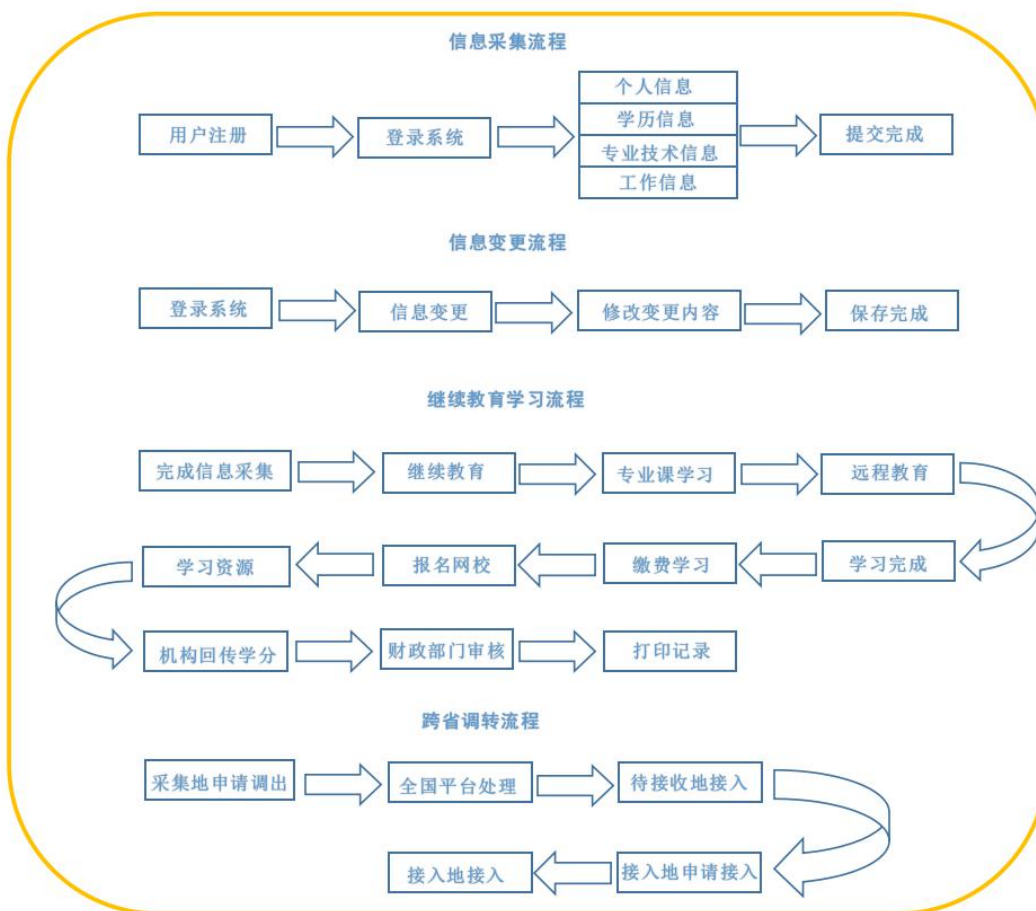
信息采集流程

用户注册

登录系统

个人信息

学历信息

专业技术信息

工作信息

提交完成

信息变更流程

登录系统

信息变更

修改变更内容

保存完成

继续教育学习流程

完成信息采集

继续教育

专业课学习

远程教育

学习完成

缴费学习

报名网校

学习资源

机构回传学分

财政部门审核

打印记录

跨省调转流程

采集地申请调出

全国平台处理

待接收地接入

接入地申请接入

接入地接入